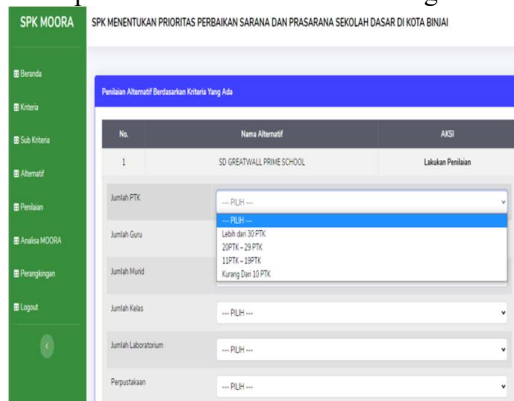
SPK MOORA

SPK MENENTUKAN PRIORITAS PERBAIKAN SARANA DAN PRASARANA SEKOLAH DASAR DI KOTA BINJAI

Beranda
Kriteria
Sub Kriteria
Alternatif
Penilaian
Analisa MOORA
Perangkingan
Logout

Penilaian Alternatif Berdasarkan Kriteria Yang Ada

| No. | Nama Alternatif | AKSI |
|---|---|---|
| 1 | SD GREATWALL PRIME SCHOOL | Lakukan Penilaian |

Jumlah PTK
--- PILIH ---
--- PILIH ---
Lebih dari 30 PTK
20PTK – 29 PTK
11PTK – 19PTK
Kurang Dari 10 PTK

Jumlah Guru

Jumlah Murid

Jumlah Kelas
--- PILIH ---

Jumlah Laboratorium
--- PILIH ---

Perpustakaan
--- PILIH ---